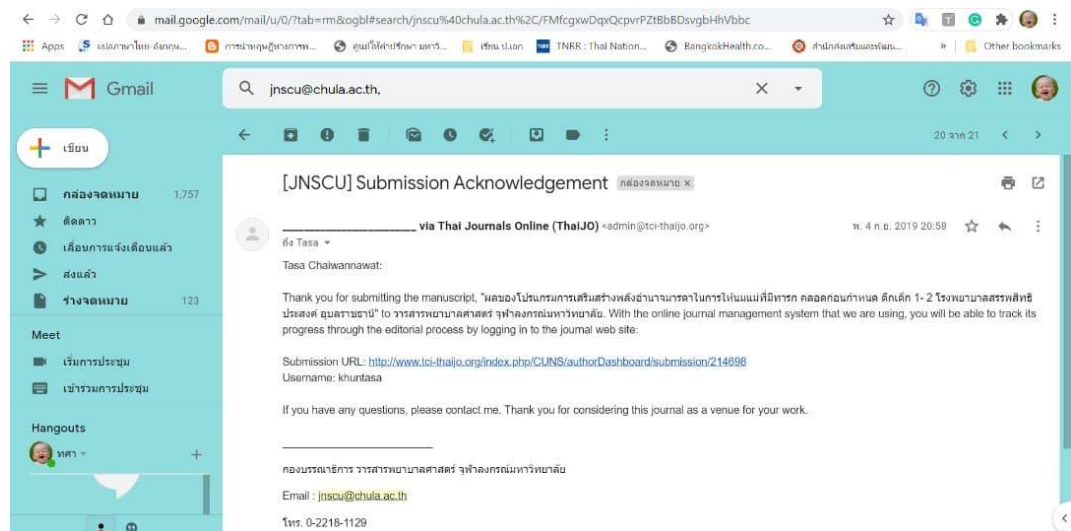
mail.google.com/mail/u/0/?tab=rm&ogbl#search/jnscu%40chula.ac.th%2C/FMfcgxwDqxQcpvrPZtBbBDsvgbHhVbbc

Apps แปลภาษาไทย-อังกฤษ... การนำทฤษฎีทางการพ... ศูนย์ให้คำปรึกษา มหาวิ... เรียน ป.เอก TNRR : Thai Nation... BangkokHealth.co... สำนักส่งเสริมและพัฒน... » Other bookmarks

Gmail

jnscu@chula.ac.th,

เขียน

กล่องจดหมาย 1,757
ติดดาว
เลื่อนการแจ้งเตือนแล้ว
ส่งแล้ว
ร่างจดหมาย 123

Meet
เริ่มการประชุม
เข้าร่วมการประชุม

Hangouts
ทศา

20 จาก 21

[JNSCU] Submission Acknowledgement กล่องจดหมาย ×

_______________ via Thai Journals Online (ThaiJO) <admin@tci-thaijo.org> พ. 4 ก.ย. 2019 20:58

ถึง Tasa

Tasa Chaiwannawat:

Thank you for submitting the manuscript, "ผลของโปรแกรมการเสริมสร้างพลังอำนาจมารดาในการให้นมแม่ที่มีทารก คลอดก่อนกำหนด ตึกเด็ก 1- 2 โรงพยาบาลสรรพสิทธิประสงค์ อุบลราชธานี" to วารสารพยาบาลศาสตร์ จุฬาลงกรณ์มหาวิทยาลัย. With the online journal management system that we are using, you will be able to track its progress through the editorial process by logging in to the journal web site:

Submission URL: http://www.tci-thaijo.org/index.php/CUNS/authorDashboard/submission/214698
Username: khuntasa

If you have any questions, please contact me. Thank you for considering this journal as a venue for your work.

________________________

กองบรรณาธิการ วารสารพยาบาลศาสตร์ จุฬาลงกรณ์มหาวิทยาลัย

Email : jnscu@chula.ac.th

โทร. 0-2218-1129